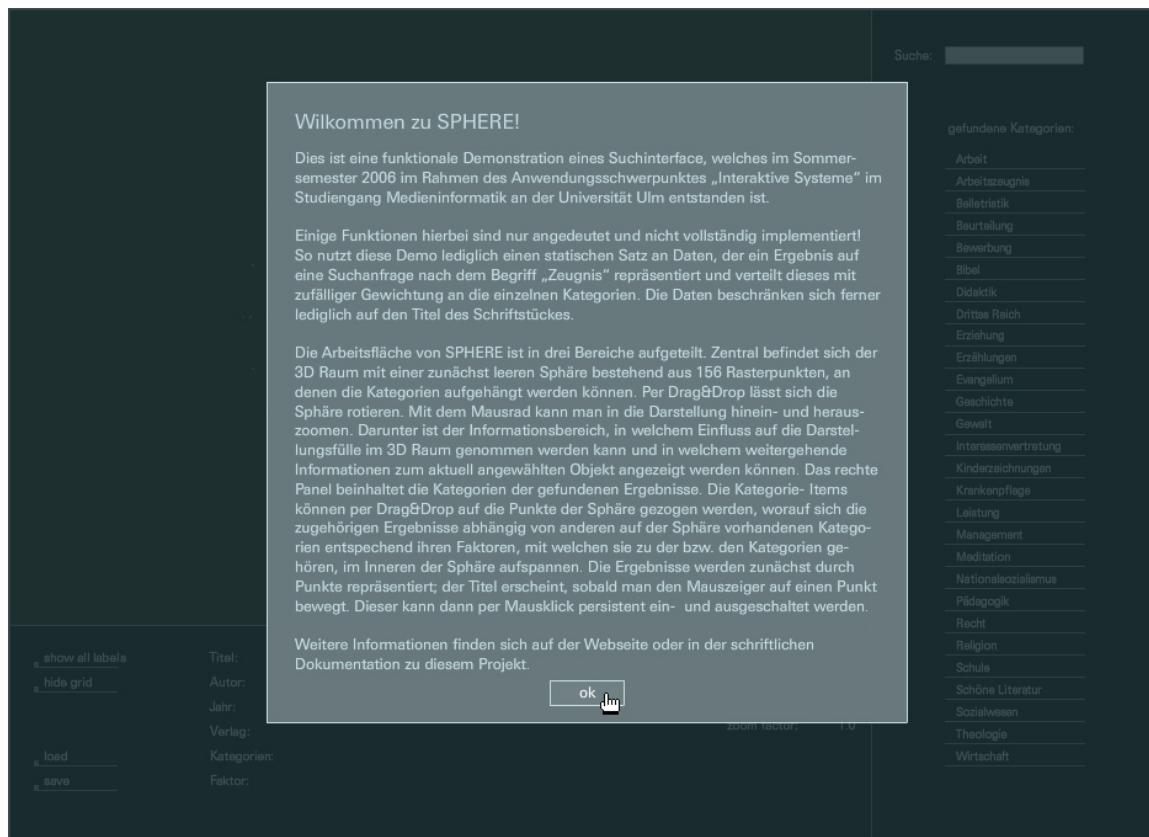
Suche:

Wilkommen zu SPHERE!

Dies ist eine funktionale Demonstration eines Suchinterface, welches im Sommersemester 2006 im Rahmen des Anwendungsschwerpunktes „Interaktive Systeme" im Studiengang Medieninformatik an der Universität Ulm entstanden ist.

Einige Funktionen hierbei sind nur angedeutet und nicht vollständig implementiert! So nutzt diese Demo lediglich einen statischen Satz an Daten, der ein Ergebnis auf eine Suchanfrage nach dem Begriff „Zeugnis" repräsentiert und verteilt dieses mit zufälliger Gewichtung an die einzelnen Kategorien. Die Daten beschränken sich ferner lediglich auf den Titel des Schriftstückes.

Die Arbeitsfläche von SPHERE ist in drei Bereiche aufgeteilt. Zentral befindet sich der 3D Raum mit einer zunächst leeren Sphäre bestehend aus 156 Rasterpunkten, an denen die Kategorien aufgehängt werden können. Per Drag&Drop lässt sich die Sphäre rotieren. Mit dem Mausrad kann man in die Darstellung hinein- und herauszoomen. Darunter ist der Informationsbereich, in welchem Einfluss auf die Darstellungsfülle im 3D Raum genommen werden kann und in welchem weitergehende Informationen zum aktuell angewählten Objekt angezeigt werden können. Das rechte Panel beinhaltet die Kategorien der gefundenen Ergebnisse. Die Kategorie- Items können per Drag&Drop auf die Punkte der Sphäre gezogen werden, worauf sich die zugehörigen Ergebnisse abhängig von anderen auf der Sphäre vorhandenen Kategorien entspechend ihren Faktoren, mit welchen sie zu der bzw. den Kategorien gehören, im Inneren der Sphäre aufspannen. Die Ergebnisse werden zunächst durch Punkte repräsentiert; der Titel erscheint, sobald man den Mauszeiger auf einen Punkt bewegt. Dieser kann dann per Mausklick persistent ein- und ausgeschaltet werden.

Weitere Informationen finden sich auf der Webseite oder in der schriftlichen Dokumentation zu diesem Projekt.

ok

gefundene Kategorien:
Arbeit
Arbeitszeugnis
Belletristik
Beurteilung
Bewerbung
Bibel
Didaktik
Drittes Reich
Erziehung
Erzählungen
Evangelium
Geschichte
Gewalt
Interessenvertretung
Kinderzeichnungen
Krankenpflege
Leistung
Management
Meditation
Nationalsozialismus
Pädagogik
Recht
Religion
Schule
Schöne Literatur
Sozialwesen
Theologie
Wirtschaft

show all labels
hide grid
load
save

Titel:
Autor:
Jahr:
Verlag:
Kategorien:
Faktor:

zoom factor: 1.0